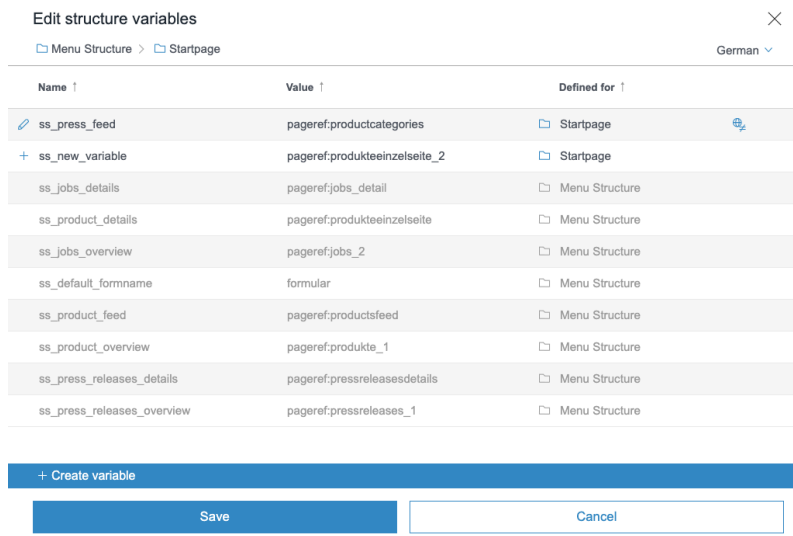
Edit structure variables

Menu Structure > Startpage

German

| Name ↑ | Value ↑ | Defined for ↑ |
|---|---|---|
| ss_press_feed | pageref:productcategories | Startpage |
| ss_new_variable | pageref:produkteeinzelseite_2 | Startpage |
| ss_jobs_details | pageref:jobs_detail | Menu Structure |
| ss_product_details | pageref:produkteeinzelseite | Menu Structure |
| ss_jobs_overview | pageref:jobs_2 | Menu Structure |
| ss_default_formname | formular | Menu Structure |
| ss_product_feed | pageref:productsfeed | Menu Structure |
| ss_product_overview | pageref:produkte_1 | Menu Structure |
| ss_press_releases_details | pageref:pressreleasesdetails | Menu Structure |
| ss_press_releases_overview | pageref:pressreleases_1 | Menu Structure |

+ Create variable

Save

Cancel